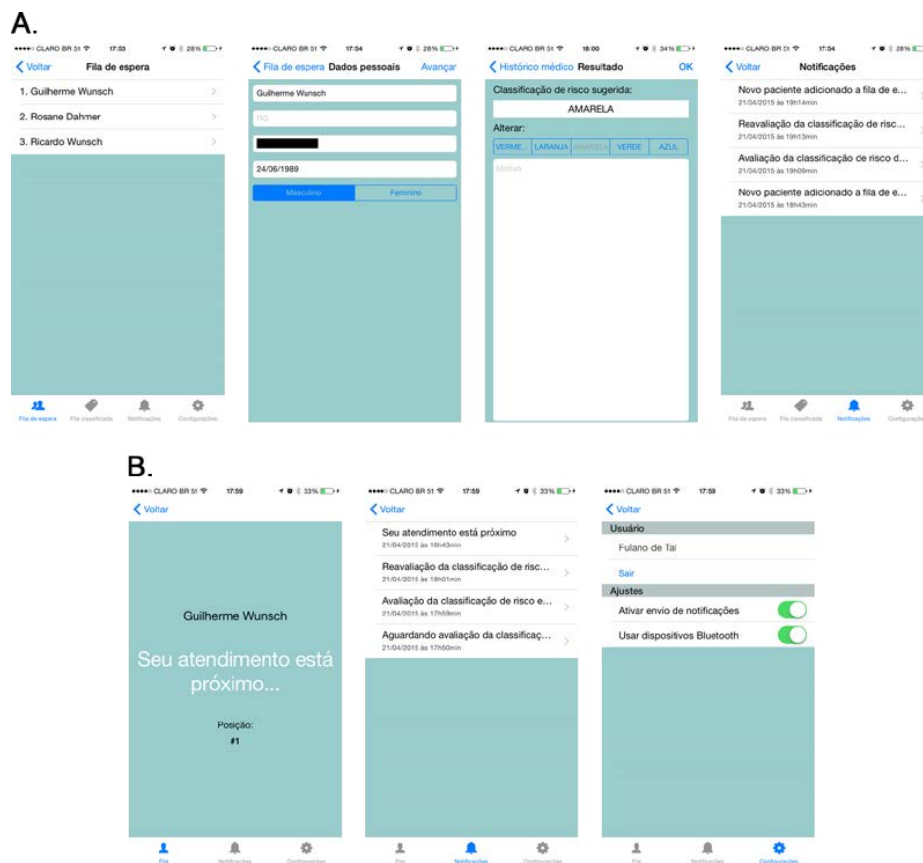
A.

●●●●○ CLARO BR 51 17:53 28%
< Voltar Fila de espera
1. Guilherme Wunsch
2. Rosane Dahmer
3. Ricardo Wunsch
Fila de espera Fila classificada Notificações Configurações

●●●●○ CLARO BR 51 17:54 28%
< Fila de espera Dados pessoais Avançar
Guilherme Wunsch
RG
24/06/1989
Masculino Feminino

●●●●○ CLARO BR 51 18:00 34%
< Histórico médico Resultado OK
Classificação de risco sugerida:
AMARELA
Alterar:
VERME... LARANJA AMARELA VERDE AZUL
Motivo

●●●●○ CLARO BR 51 17:54 28%
< Voltar Notificações
Novo paciente adicionado a fila de e...
21/04/2015 às 19h14min
Reavaliação da classificação de risc...
21/04/2015 às 19h13min
Avaliação da classificação de risco d...
21/04/2015 às 19h09min
Novo paciente adicionado a fila de e...
21/04/2015 às 18h43min
Fila de espera Fila classificada Notificações Configurações

B.

●●●●○ CLARO BR 51 17:59 33%
< Voltar
Guilherme Wunsch
Seu atendimento está próximo...
Posição:
#1
Fila Notificações Configurações

●●●●○ CLARO BR 51 17:59 33%
< Voltar
Seu atendimento está próximo
21/04/2015 às 18h43min
Reavaliação da classificação de risc...
21/04/2015 às 18h01min
Avaliação da classificação de risco e...
21/04/2015 às 17h59min
Aguardando avaliação da classificaç...
21/04/2015 às 17h50min
Fila Notificações Configurações

●●●●○ CLARO BR 51 17:59 33%
< Voltar
Usuário
Fulano de Tal
Sair
Ajustes
Ativar envio de notificações
Usar dispositivos Bluetooth
Fila Notificações Configurações